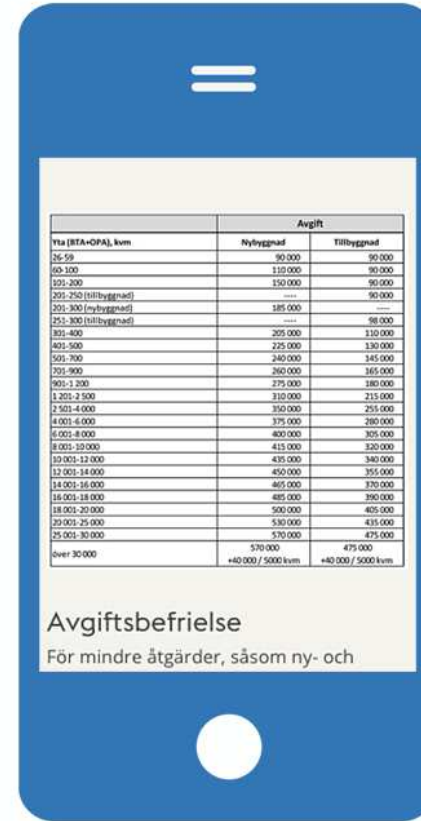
| | Avgift | |
|---|---|---|
| Yta (BTA+OPA), kvm | Nybyggnad | Tillbyggnad |
| 26-59 | 90 000 | 90 000 |
| 60-100 | 110 000 | 90 000 |
| 101-200 | 150 000 | 90 000 |
| 201-250 (tillbyggnad) | ---- | 90 000 |
| 201-300 (nybyggnad) | 185 000 | ---- |
| 251-300 (tillbyggnad) | ---- | 98 000 |
| 301-400 | 205 000 | 110 000 |
| 401-500 | 225 000 | 130 000 |
| 501-700 | 240 000 | 145 000 |
| 701-900 | 260 000 | 165 000 |
| 901-1 200 | 275 000 | 180 000 |
| 1 201-2 500 | 310 000 | 215 000 |
| 2 501-4 000 | 350 000 | 255 000 |
| 4 001-6 000 | 375 000 | 280 000 |
| 6 001-8 000 | 400 000 | 305 000 |
| 8 001-10 000 | 415 000 | 320 000 |
| 10 001-12 000 | 435 000 | 340 000 |
| 12 001-14 000 | 450 000 | 355 000 |
| 14 001-16 000 | 465 000 | 370 000 |
| 16 001-18 000 | 485 000 | 390 000 |
| 18 001-20 000 | 500 000 | 405 000 |
| 20 001-25 000 | 530 000 | 435 000 |
| 25 001-30 000 | 570 000 | 475 000 |
| över 30 000 | 570 000 +40 000 / 5000 kvm | 475 000 +40 000 / 5000 kvm |

Avgiftsbefrielse

För mindre åtgärder, såsom ny- och